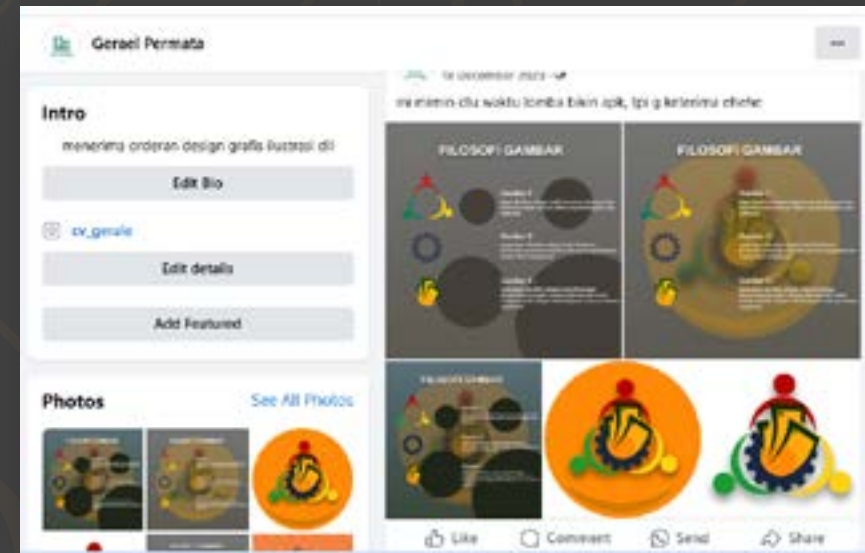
Gerael Permata

Intro

menerima orderan design grafis ilustrasi dll

Edit Bio

cv_gerale

Edit details

Add Featured

Photos

See All Photos

16 December 2023

mengenin dlu waktu lomba bikin apk, tpi g keterima ehehe

FILOSOFI GAMBAR

FILOSOFI GAMBAR

Like

Comment

Send

Share